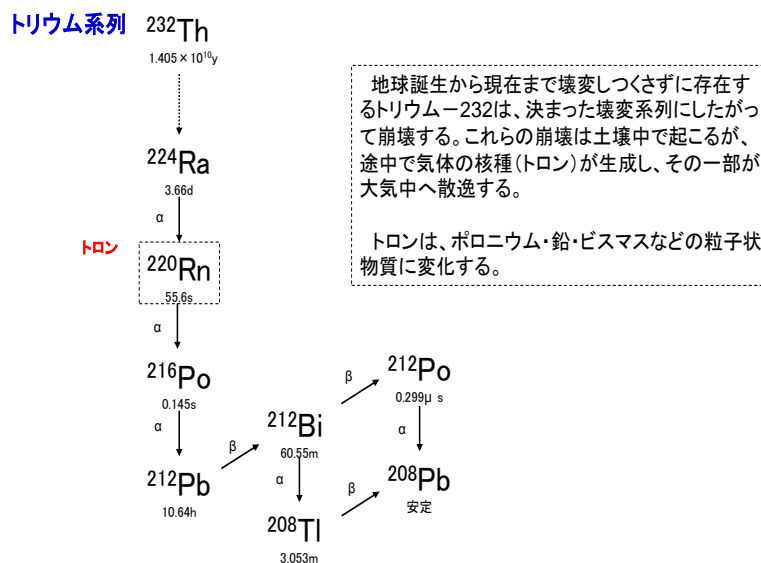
トリウム系列

$^{232}Th$
$1.405\times10^{10}$y

地球誕生から現在まで壊変しつくさずに存在するトリウムー232は、決まった壊変系列にしたがって崩壊する。これらの崩壊は土壌中で起こるが、途中で気体の核種（トロン）が生成し、その一部が大気中へ散逸する。

トロンは、ポロニウム・鉛・ビスマスなどの粒子状物質に変化する。

$^{224}Ra$
3.66d

α

トロン

$^{220}Rn$
55.6s

α

$^{216}Po$
0.145s

α

$^{212}Pb$
10.64h

β

$^{212}Bi$
60.55m

β

$^{212}Po$
0.299μ s

α

α

$^{208}Tl$
3.053m

β

$^{208}Pb$
安定